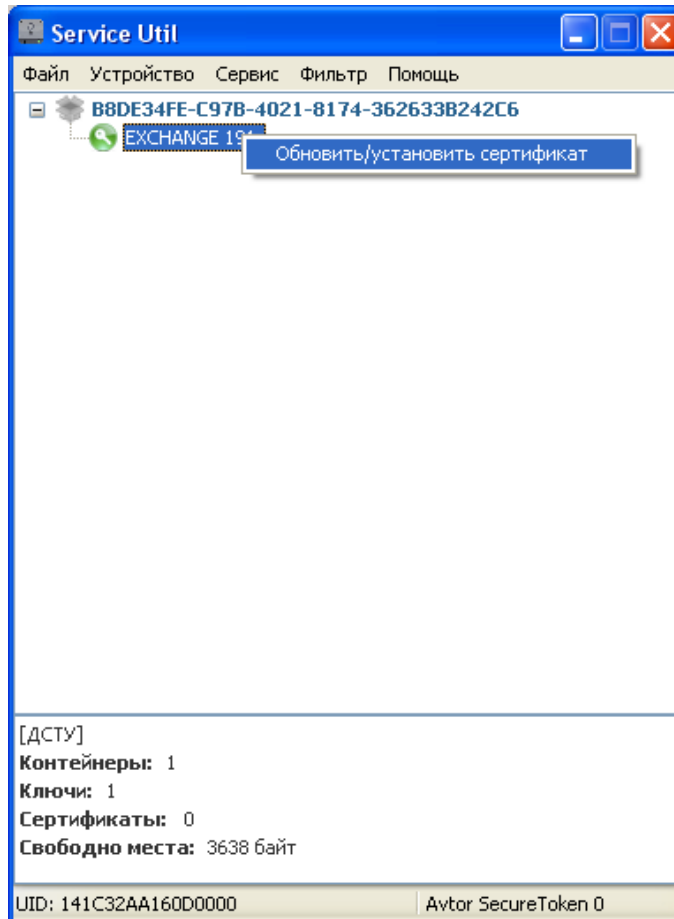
Service Util

Файл Устройство Сервис Фильтр Помощь

B8DE34FE-C97B-4021-8174-362633B242C6

EXCHANGE 19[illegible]

Обновить/установить сертификат

[ДСТУ]
Контейнеры: 1
Ключи: 1
Сертификаты: 0
Свободно места: 3638 байт

UID: 141C32AA160D0000 | Avtor SecureToken 0